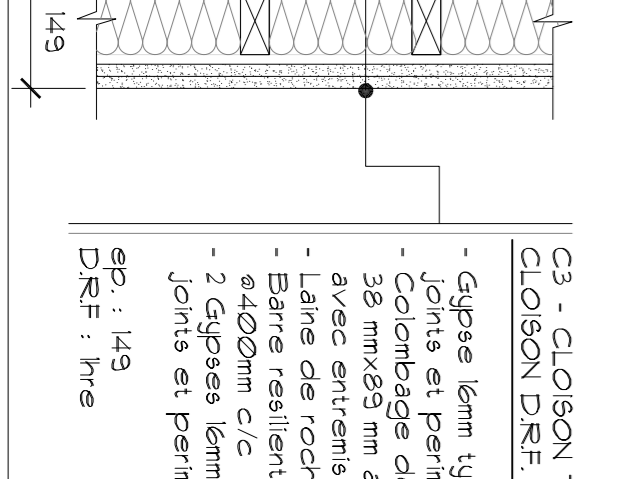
149

C3 - CLOISON
CLOISON D.R.F.

- Gypse 16mm ty
joints et perim
- Colombage d
38 mmx89 mm à
avec entremis
- Laine de roch
- Barre resilient
@400mm c/c
- 2 Gypses 16mm
joints et perim

ep. : 149
D.R.F : 1hre